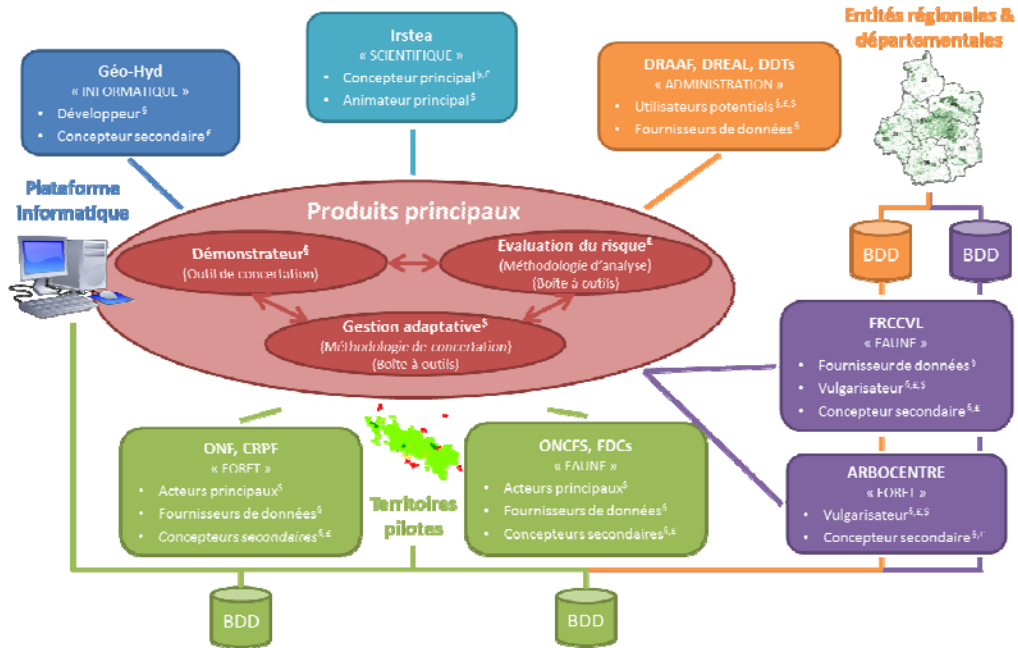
Irstea
« SCIENTIFIQUE »
• Concepteur principal$^{§,Γ}$
• Animateur principal$^{§}$

Entités régionales & départementales

Géo-Hyd
« INFORMATIQUE »
• Développeur$^{§}$
• Concepteur secondaire$^{Γ}$

DRAAF, DREAL, DDTs
« ADMINISTRATION »
• Utilisateurs potentiels$^{§,£,$}$
• Fournisseurs de données$^{§}$

Plateforme informatique

Produits principaux

Démonstrateur$^{§}$
(Outil de concertation)

Evaluation du risque$^{£}$
(Méthodologie d'analyse)
(Boîte à outils)

Gestion adaptative$^{$}$
(Méthodologie de concertation)
(Boîte à outils)

BDD

BDD

FRCCVL
« FAUNE »
• Fournisseur de données$^{§}$
• Vulgarisateur$^{§,£,$}$
• Concepteur secondaire$^{§,£}$

ONF, CRPF
« FORET »
• Acteurs principaux$^{$}$
• Fournisseurs de données$^{§}$
• Concepteurs secondaires$^{§,£}$

Territoires pilotes

ONCFS, FDCs
« FAUNE »
• Acteurs principaux$^{$}$
• Fournisseurs de données$^{§}$
• Concepteurs secondaires$^{§,£}$

ARBOCENTRE
« FORET »
• Vulgarisateur$^{§,£,$}$
• Concepteur secondaire$^{§,Γ}$

BDD

BDD